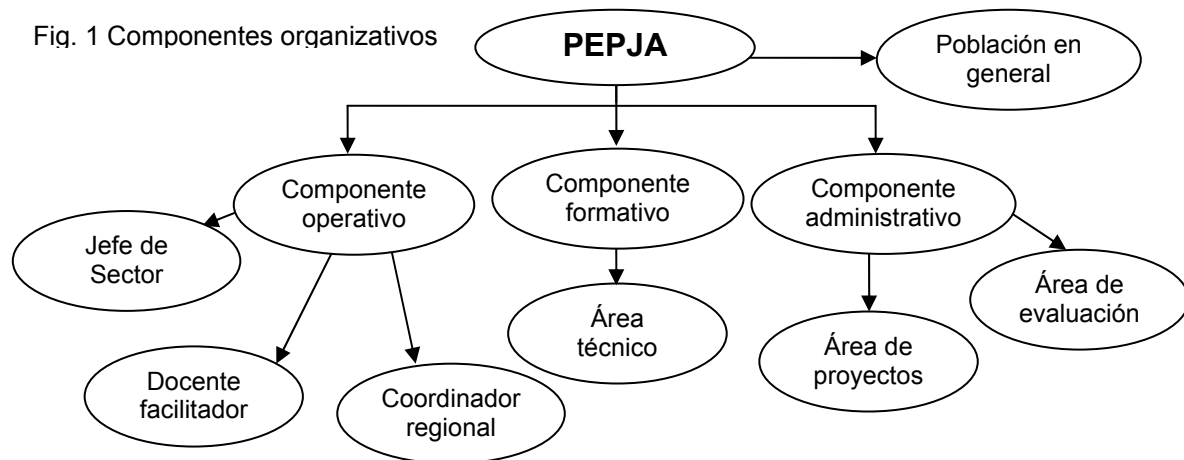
Fig. 1 Componentes organizativos

PEPJA

Población en general

Componente operativo

Componente formativo

Componente administrativo

Jefe de Sector

Docente facilitador

Coordinador regional

Área técnico

Área de proyectos

Área de evaluación